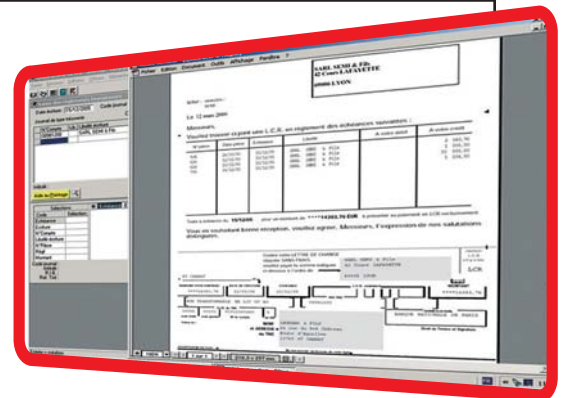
Fichier Edition Document Outils Affichage Fenêtre ?

SARL SEMI & Fils
42 Cours LAFAYETTE

69006 LYON

Le 12 mars 2000

Messieurs,

Veuillez trouver ci-joint une L.C.R. en règlement des échéances suivantes :

A votre crédit

Total à échéance au 15/12/00 pour un montant de ****14263.76 EUR à présenter au paiement en LCR non acceptée.

Vous en souhaitant bonne réception, veuillez agréer, Messieurs, l'expression de nos salutations distinguées.

L.C.R.

SARL SEMI & Fils

BANQUE NATIONALE DE PARIS

Date création

Journal de type trésorerie

SARL SEMI & Fils

Aide au Pointage

Sélection

Code
Echéance
Ecriture
N°Compte
Libellé écriture
N°Pièce
Débit
Crédit
Montant

Code journal
Solde
Tot.